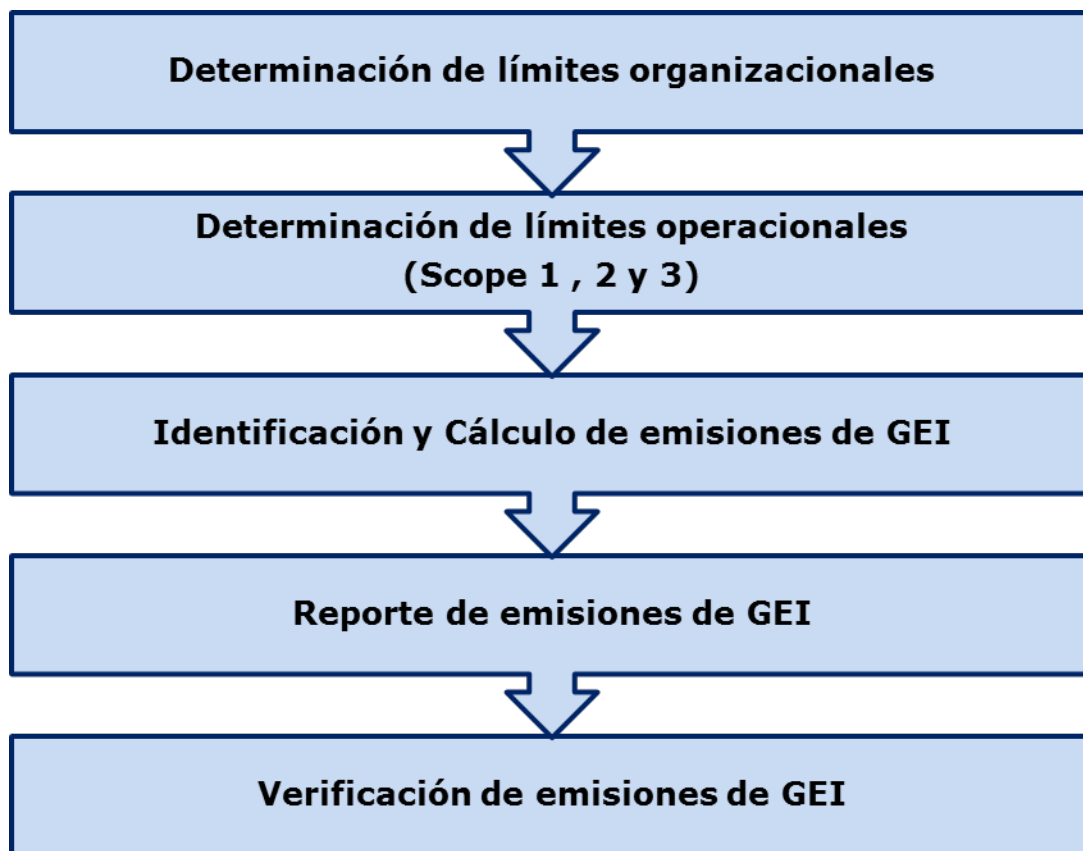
Determinación de límites organizacionales

Determinación de límites operacionales
(Scope 1 , 2 y 3)

Identificación y Cálculo de emisiones de GEI

Reporte de emisiones de GEI

Verificación de emisiones de GEI